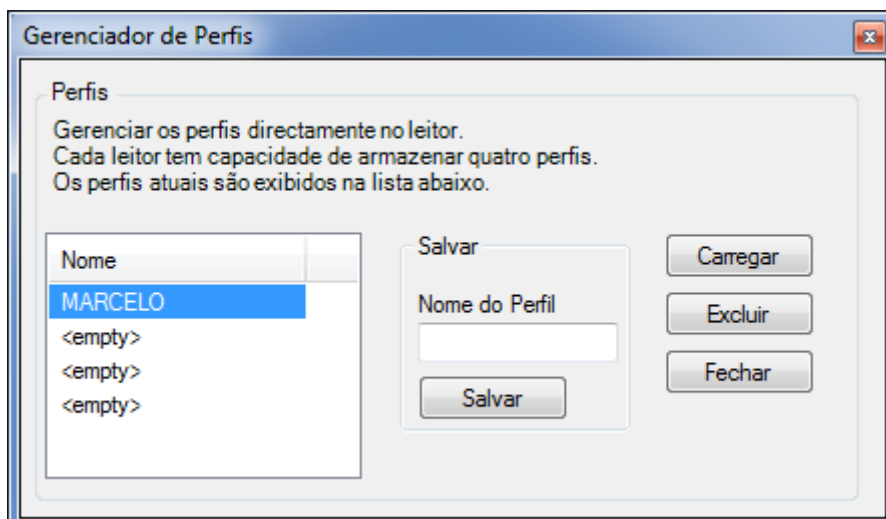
Gerenciador de Perfis

Perfis

Gerenciar os perfis directamente no leitor.
Cada leitor tem capacidade de armazenar quatro perfis.
Os perfis atuais são exibidos na lista abaixo.

| Nome |
|---|
| MARCELO |
| <empty> |
| <empty> |
| <empty> |

Salvar

Nome do Perfil

Salvar

Carregar

Excluir

Fechar